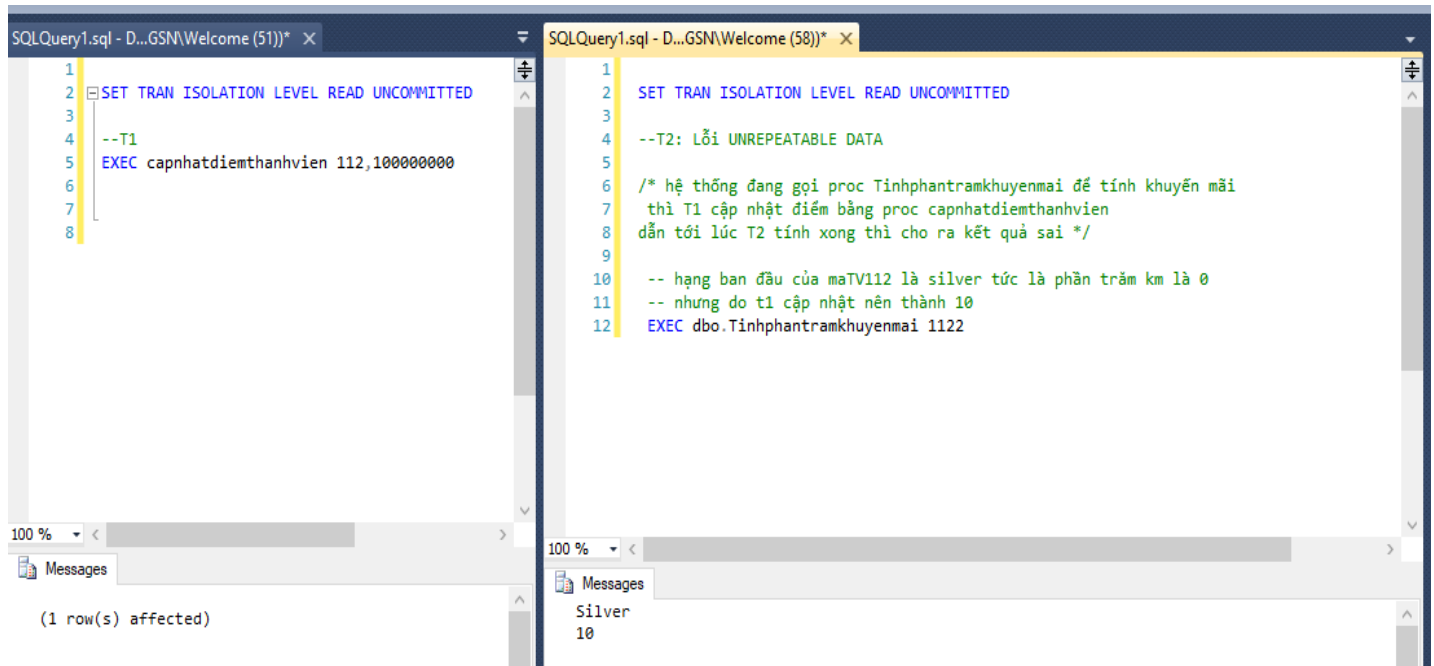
SQLQuery1.sql - D...GSN\Welcome (51))* ×

1
2 SET TRAN ISOLATION LEVEL READ UNCOMMITTED
3
4 --T1
5 EXEC capnhatdiemthanhvien 112,100000000
6
7
8

100 %

Messages

(1 row(s) affected)

SQLQuery1.sql - D...GSN\Welcome (58))* ×

1
2 SET TRAN ISOLATION LEVEL READ UNCOMMITTED
3
4 --T2: Lỗi UNREPEATABLE DATA
5
6 /* hệ thống đang gọi proc Tinhphantramkhuyenmai để tính khuyến mãi
7 thì T1 cập nhật điểm bằng proc capnhatdiemthanhvien
8 dẫn tới lúc T2 tính xong thì cho ra kết quả sai */
9
10 -- hạng ban đầu của maTV112 là silver tức là phần trăm km là 0
11 -- nhưng do t1 cập nhật nên thành 10
12 EXEC dbo.Tinhphantramkhuyenmai 1122

100 %

Messages

Silver
10